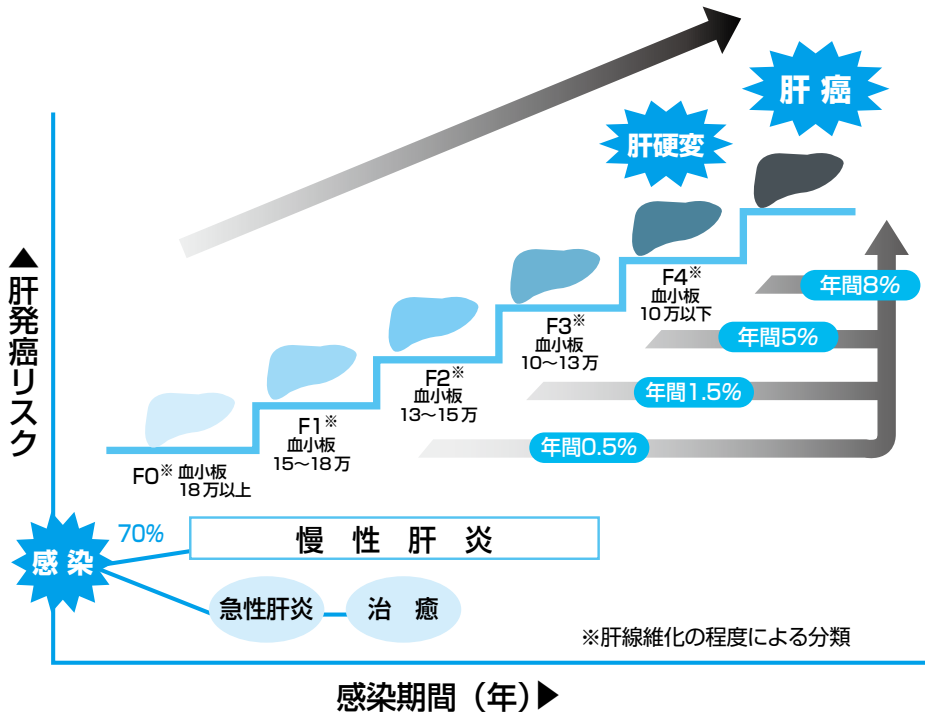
肝癌

肝硬変

▲肝発癌リスク

F4※ 血小板 10万以下

F3※ 血小板 10～13万

F2※ 血小板 13～15万

F1※ 血小板 15～18万

F0※ 血小板 18万以上

年間8%

年間5%

年間1.5%

年間0.5%

感染

70%

慢 性 肝 炎

急性肝炎

治 癒

※肝線維化の程度による分類

感染期間（年）▶